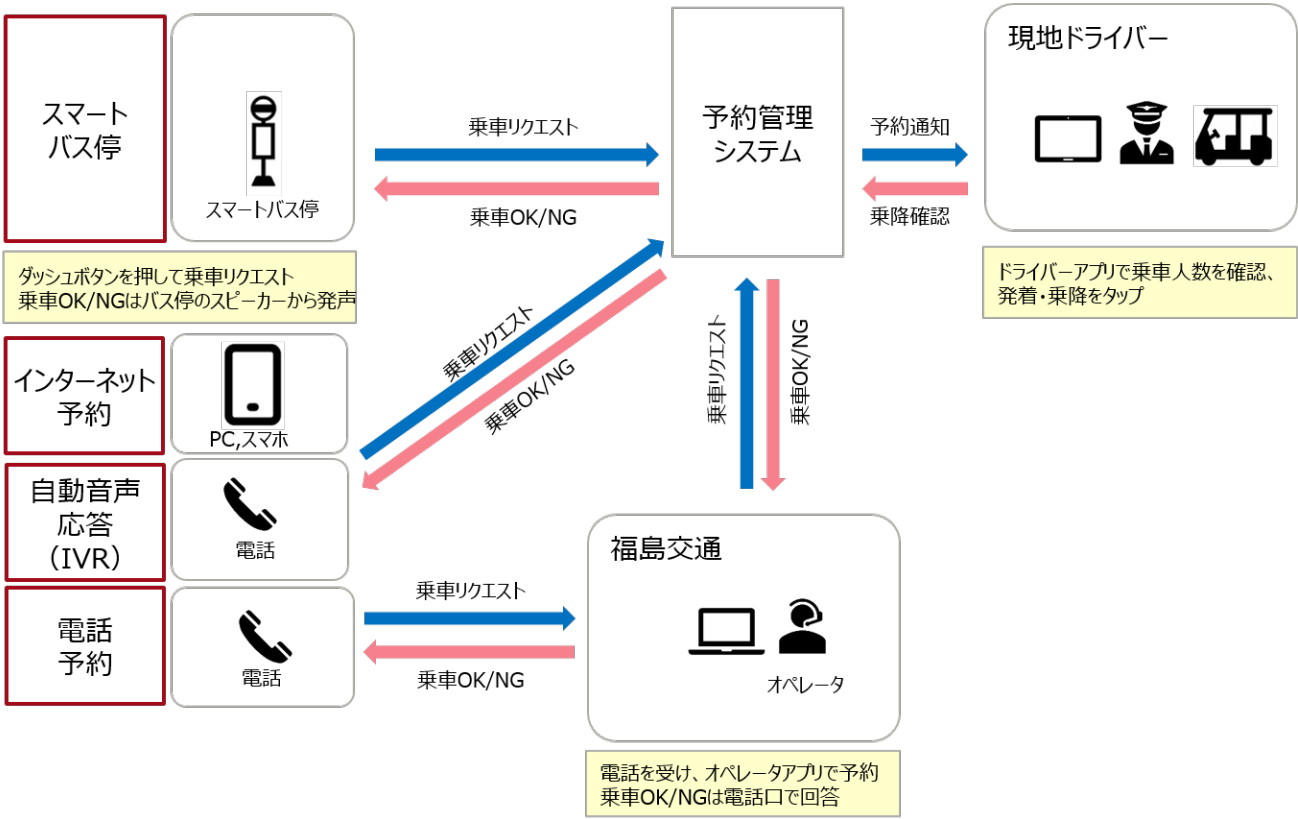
スマート
バス停

スマートバス停

ダッシュボタンを押して乗車リクエスト
乗車OK/NGはバス停のスピーカーから発声

乗車リクエスト

乗車OK/NG

予約管理
システム

予約通知

乗降確認

現地ドライバー

ドライバーアプリで乗車人数を確認、
発着・乗降をタップ

インターネット
予約

PC,スマホ

乗車リクエスト

乗車OK/NG

乗車リクエスト

乗車OK/NG

自動音声
応答
（IVR）

電話

電話
予約

電話

乗車リクエスト

乗車OK/NG

福島交通

オペレータ

電話を受け、オペレータアプリで予約
乗車OK/NGは電話口で回答